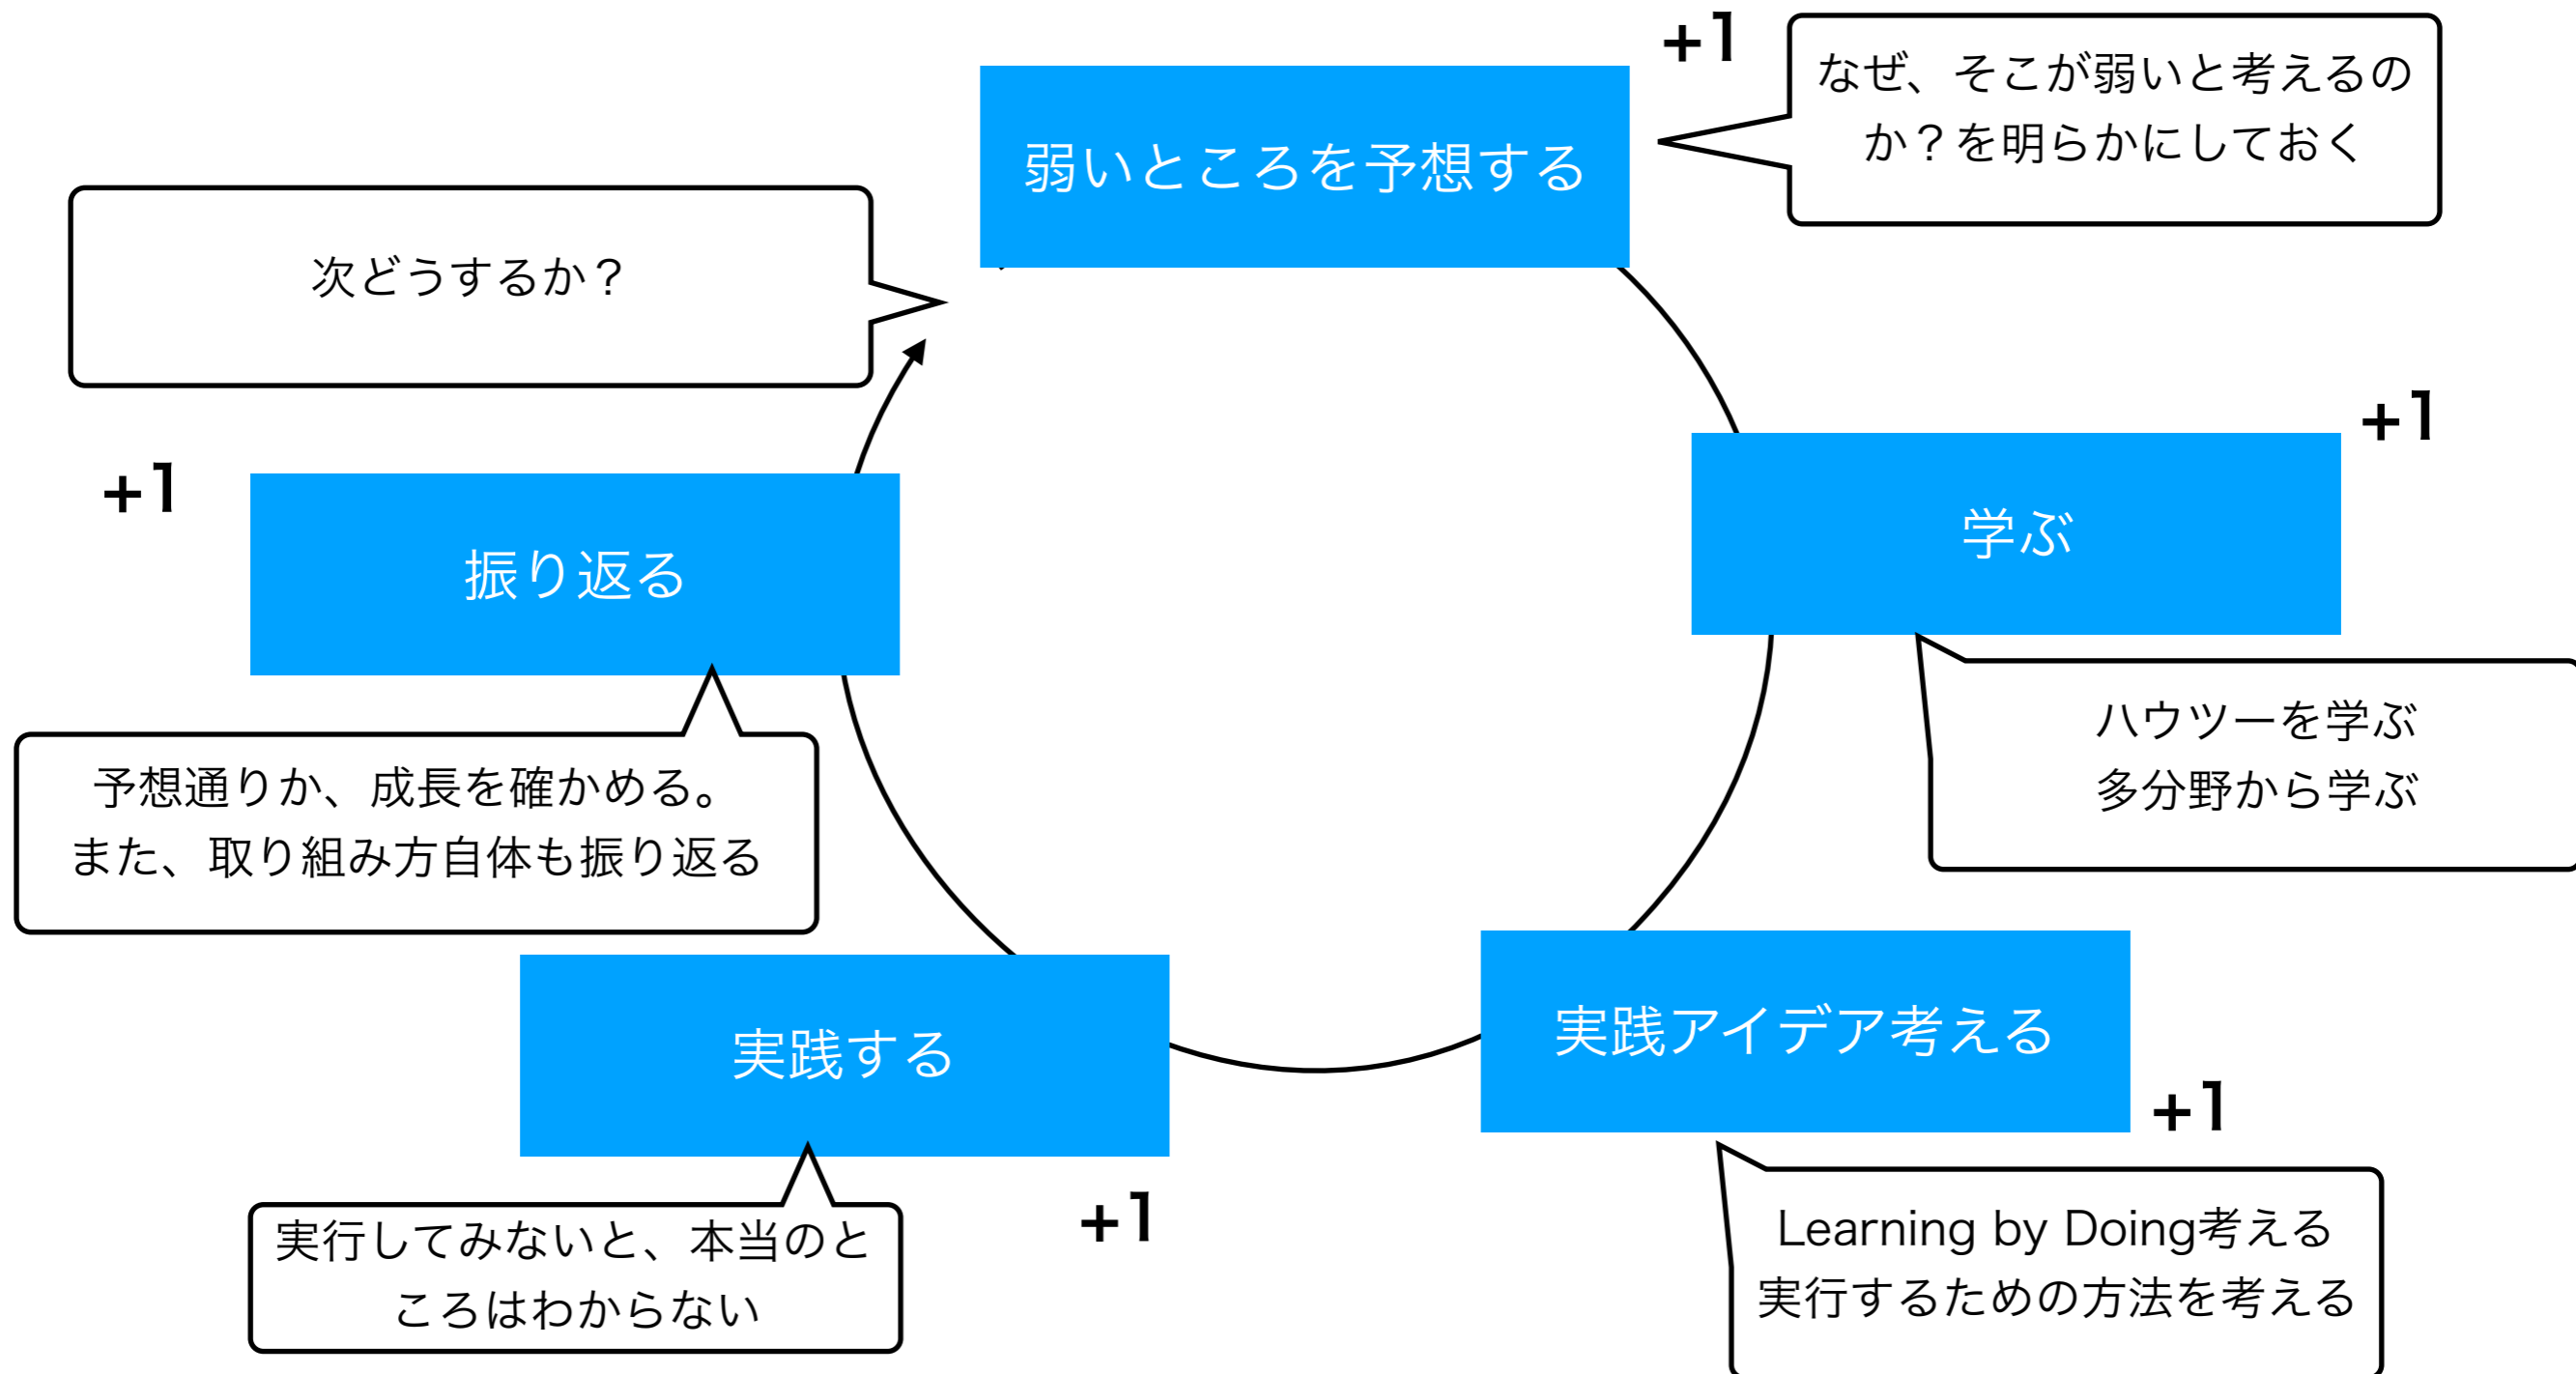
+1

弱いところを予想する

なぜ、そこが弱いと考えるのか？を明らかにしておく

次どうするか？

+1

学ぶ

ハウツーを学ぶ
多分野から学ぶ

+1

振り返る

予想通りか、成長を確かめる。
また、取り組み方自体も振り返る

実践アイデア考える

+1

Learning by Doing考える
実行するための方法を考える

実践する

実行してみないと、本当のところはわからない

+1